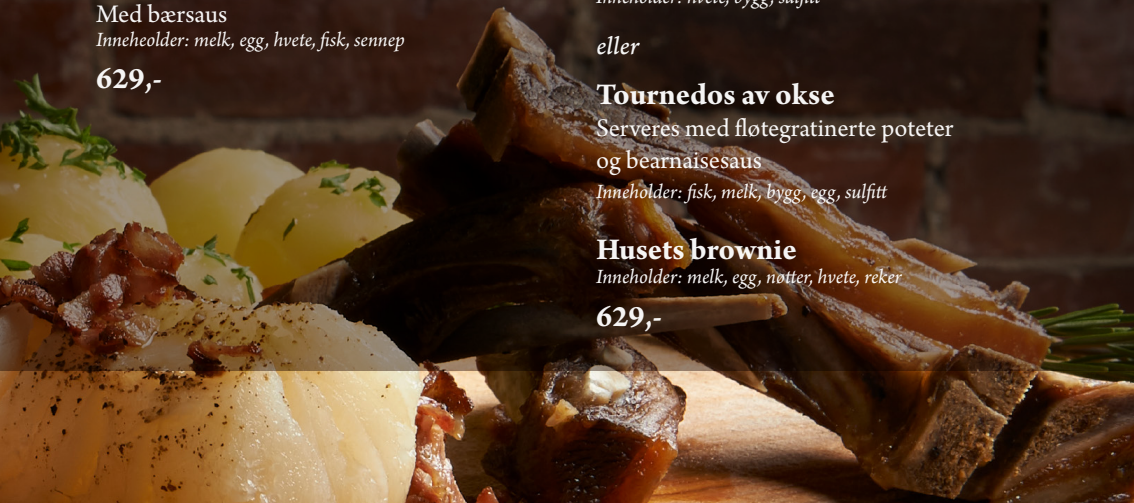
Med bærsaus
Inneheolder: melk, egg, hvete, fisk, sennep

629,-

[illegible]

eller

Tournedos av okse
Serveres med fløtegratinerte poteter og bearnaisesaus
Inneholder: fisk, melk, bygg, egg, sulfitt

Husets brownie
Inneholder: melk, egg, nøtter, hvete, reker

629,-